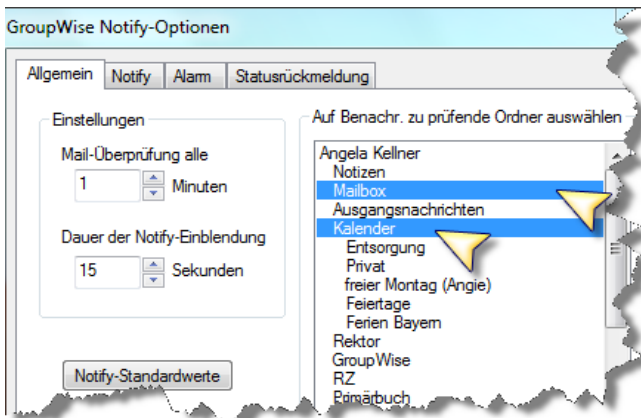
GroupWise Notify-Optionen

Allgemein | Notify | Alarm | Statusrückmeldung

Einstellungen

Mail-Überprüfung alle

1 Minuten

Dauer der Notify-Einblendung

15 Sekunden

Notify-Standardwerte

Auf Benachr. zu prüfende Ordner auswählen

Angela Kellner
Notizen
Mailbox
Ausgangsnachrichten
Kalender
Entsorgung
Privat
freier Montag (Angie)
Feiertage
Ferien Bayern
Rektor
GroupWise
RZ
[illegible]